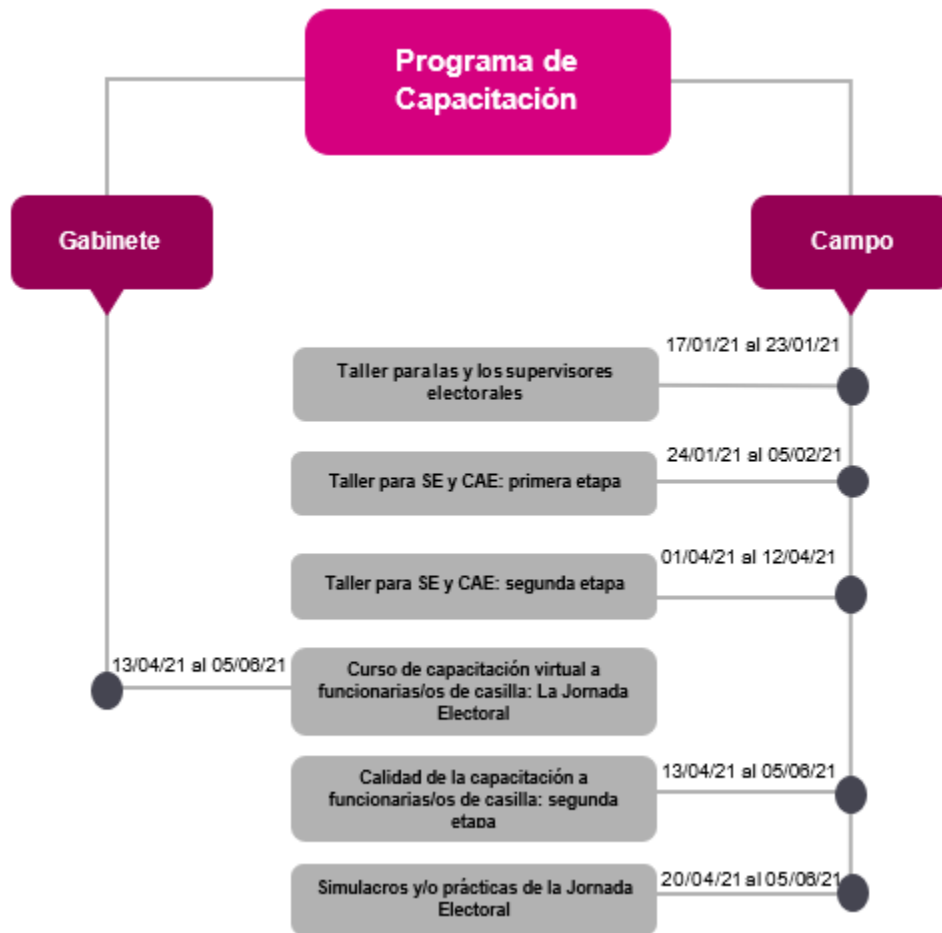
Programa de Capacitación

Gabinete

Campo

17/01/21 al 23/01/21

Taller para las y los supervisores electorales

24/01/21 al 05/02/21

Taller para SE y CAE: primera etapa

01/04/21 al 12/04/21

Taller para SE y CAE: segunda etapa

13/04/21 al 05/06/21

Curso de capacitación virtual a funcionarias/os de casilla: La Jornada Electoral

13/04/21 al 05/06/21

Calidad de la capacitación a funcionarias/os de casilla: segunda etapa

20/04/21 al 05/06/21

Simulacros y/o prácticas de la Jornada Electoral